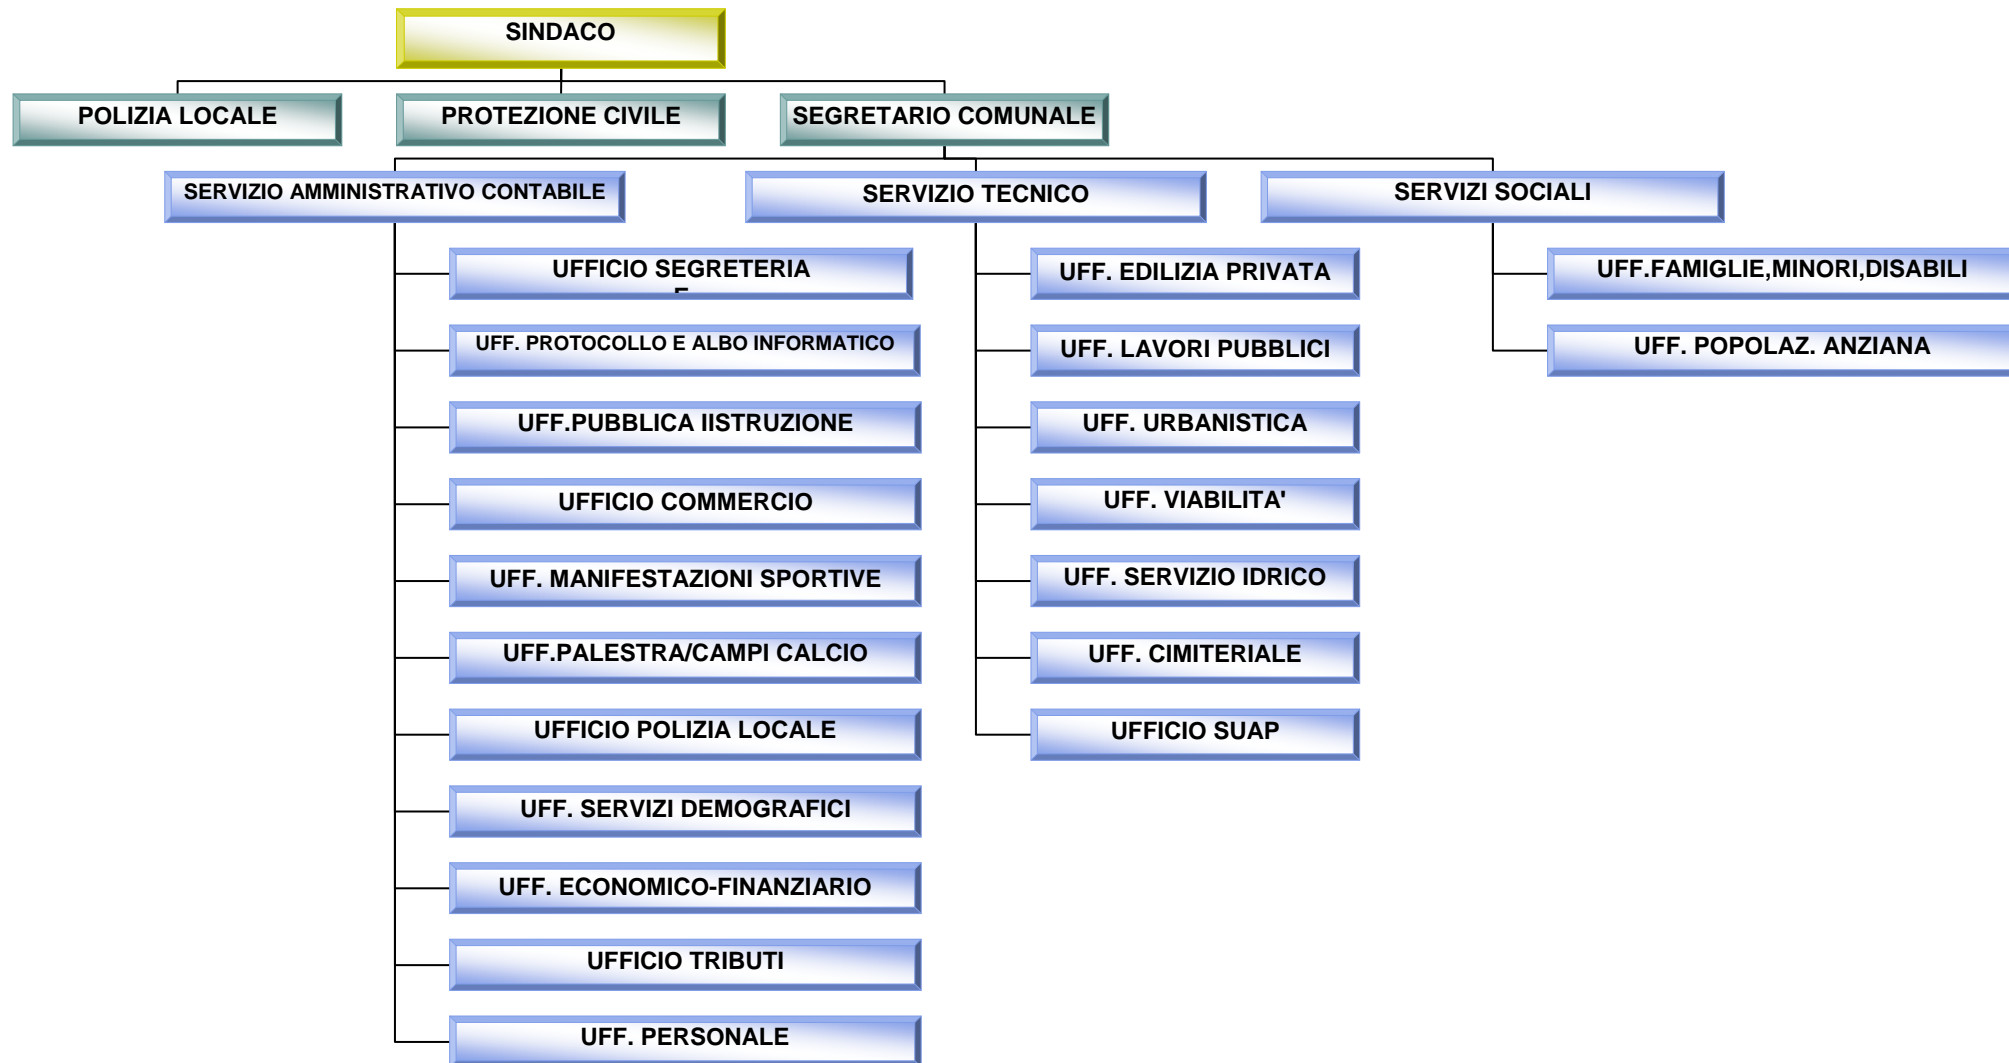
SINDACO

POLIZIA LOCALE

PROTEZIONE CIVILE

SEGRETARIO COMUNALE

SERVIZIO AMMINISTRATIVO CONTABILE

SERVIZIO TECNICO

SERVIZI SOCIALI

UFFICIO SEGRETERIA E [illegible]

UFF. PROTOCOLLO E ALBO INFORMATICO

UFF.PUBBLICA IISTRUZIONE

UFFICIO COMMERCIO

UFF. MANIFESTAZIONI SPORTIVE

UFF.PALESTRA/CAMPI CALCIO

UFFICIO POLIZIA LOCALE

UFF. SERVIZI DEMOGRAFICI

UFF. ECONOMICO-FINANZIARIO

UFFICIO TRIBUTI

UFF. PERSONALE

UFF. EDILIZIA PRIVATA

UFF. LAVORI PUBBLICI

UFF. URBANISTICA

UFF. VIABILITA'

UFF. SERVIZIO IDRICO

UFF. CIMITERIALE

UFFICIO SUAP

UFF.FAMIGLIE,MINORI,DISABILI

UFF. POPOLAZ. ANZIANA